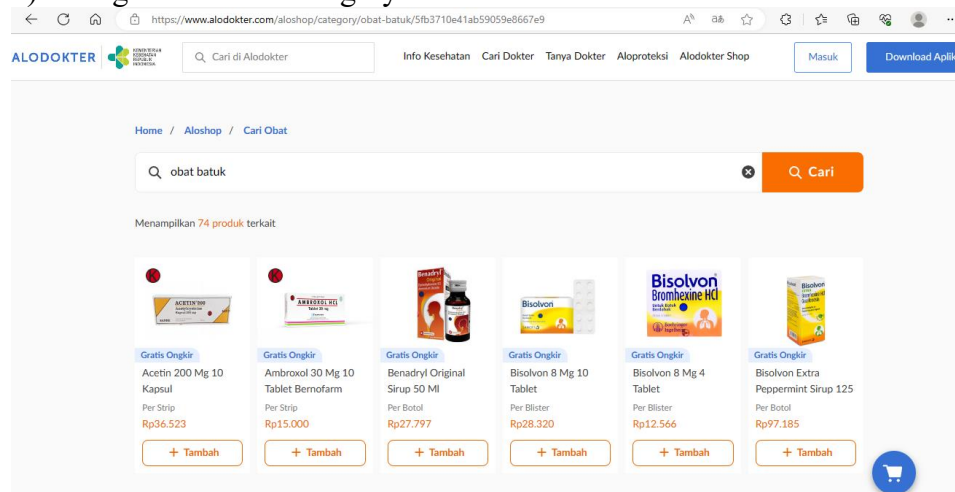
https://www.alodokter.com/aloshop/category/obat-batuk/5fb3710e41ab59059e8667e9

ALODOKTER KEMENTERIAN KESEHATAN REPUBLIK INDONESIA

Cari di Alodokter

Info Kesehatan Cari Dokter Tanya Dokter Aloproteksi Alodokter Shop

Masuk

Download Aplik

Home / Aloshop / Cari Obat

obat batuk

Cari

Menampilkan 74 produk terkait

K
ACETIN 200
Gratis Ongkir
Acetin 200 Mg 10 Kapsul
Per Strip
Rp36.523
+ Tambah

K
AMBROXOL HCl
Gratis Ongkir
Ambroxol 30 Mg 10 Tablet Bernofarm
Per Strip
Rp15.000
+ Tambah

Benadryl
Gratis Ongkir
Benadryl Original Sirup 50 Ml
Per Botol
Rp27.797
+ Tambah

Bisolvon
Gratis Ongkir
Bisolvon 8 Mg 10 Tablet
Per Blister
Rp28.320
+ Tambah

Bisolvon Bromhexine HCl
Gratis Ongkir
Bisolvon 8 Mg 4 Tablet
Per Blister
Rp12.566
+ Tambah

Bisolvon
Gratis Ongkir
Bisolvon Extra Peppermint Sirup 125
Per Botol
Rp97.185
+ Tambah